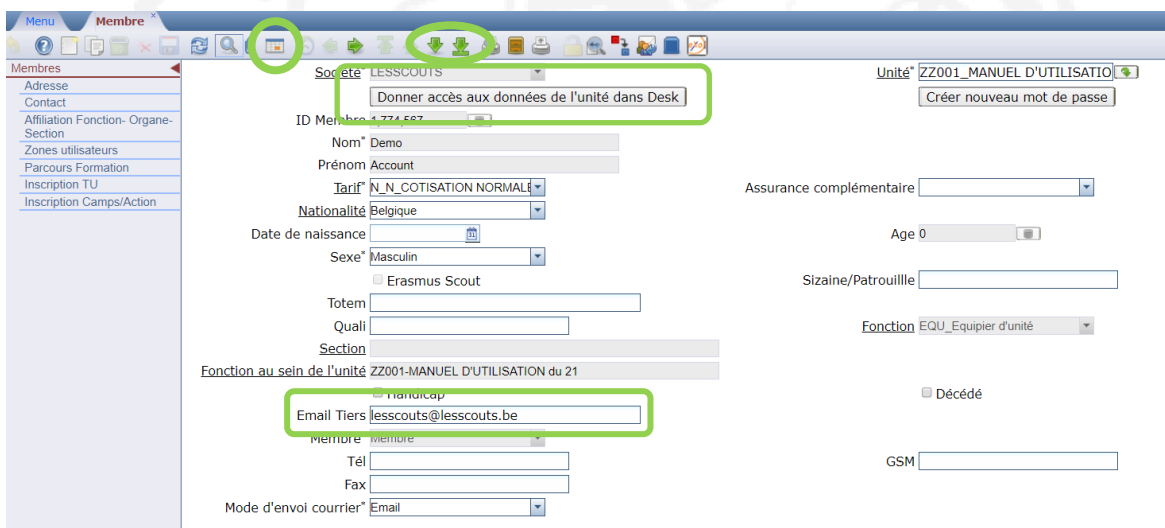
Menu
Membre ×

Membres
Adresse
Contact
Affiliation Fonction- Organe-Section
Zones utilisateurs
Parcours Formation
Inscription TU
Inscription Camps/Action

Société* LESSCOUTS
Donner accès aux données de l'unité dans Desk
Unité* ZZ001_MANUEL D'UTILISATIO
Créer nouveau mot de passe
ID Membre 1 774 567
Nom* Demo
Prénom Account
Tarif* N_N_COTISATION NORMALE
Assurance complémentaire
Nationalité Belgique
Date de naissance
Age 0
Sexe* Masculin
Erasmus Scout
Sizaine/Patrouillle
Totem
Quali
Fonction EQU_Equipier d'unité
Section
Fonction au sein de l'unité ZZ001-MANUEL D'UTILISATION du 21
Handicap
Décédé
Email Tiers lesscouts@lesscouts.be
Membre Membre
Tél
GSM
Fax
Mode d'envoi courrier* Email